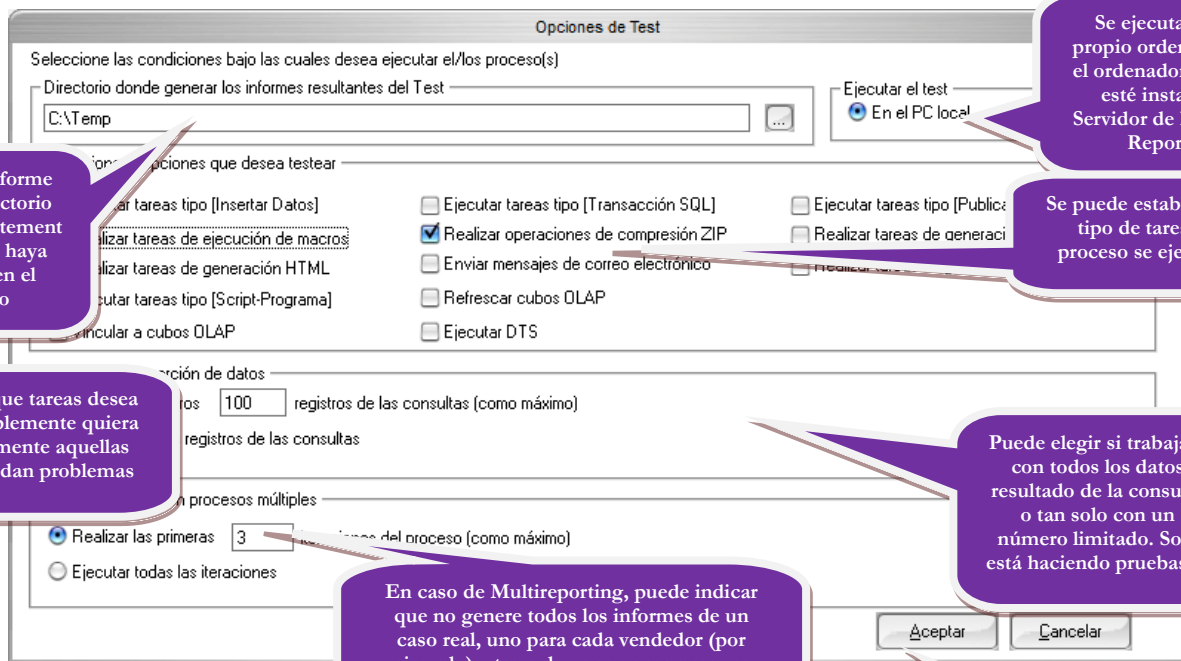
Opciones de Test

Seleccione las condiciones bajo las cuales desea ejecutar el/los proceso(s)

Directorio donde generar los informes resultantes del Test

C:\Temp

...

Ejecutar el test

En el PC local

Se ejecuta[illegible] propio orden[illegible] el ordenador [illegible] esté insta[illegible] Servidor de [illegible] Repor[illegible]

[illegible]forme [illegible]ctorio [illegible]tement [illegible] haya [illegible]en el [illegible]o

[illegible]ione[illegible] opciones que desea testear

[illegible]tar tareas tipo [Insertar Datos]

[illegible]lizar tareas de ejecución de macros

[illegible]alizar tareas de generación HTML

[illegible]cutar tareas tipo [Script-Programa]

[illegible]ncular a cubos OLAP

Ejecutar tareas tipo [Transacción SQL]

Realizar operaciones de compresión ZIP

Enviar mensajes de correo electrónico

Refrescar cubos OLAP

Ejecutar DTS

Ejecutar tareas tipo [Publica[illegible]

Realizar tareas de generaci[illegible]

Se puede estab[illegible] tipo de tare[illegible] proceso se eje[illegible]

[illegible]rción de datos

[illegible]que tareas desea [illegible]blemente quiera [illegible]mente aquellas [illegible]dan problemas

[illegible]tos 100 registros de las consultas (como máximo)

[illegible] registros de las consultas

Puede elegir si trabaj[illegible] con todos los datos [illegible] resultado de la consu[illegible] o tan solo con un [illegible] número limitado. So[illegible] está haciendo pruebas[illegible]

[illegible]n procesos múltiples

Realizar las primeras 3 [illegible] del proceso (como máximo)

Ejecutar todas las iteraciones

En caso de Multireporting, puede indicar que no genere todos los informes de un caso real, uno para cada vendedor (por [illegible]

Aceptar

Cancelar